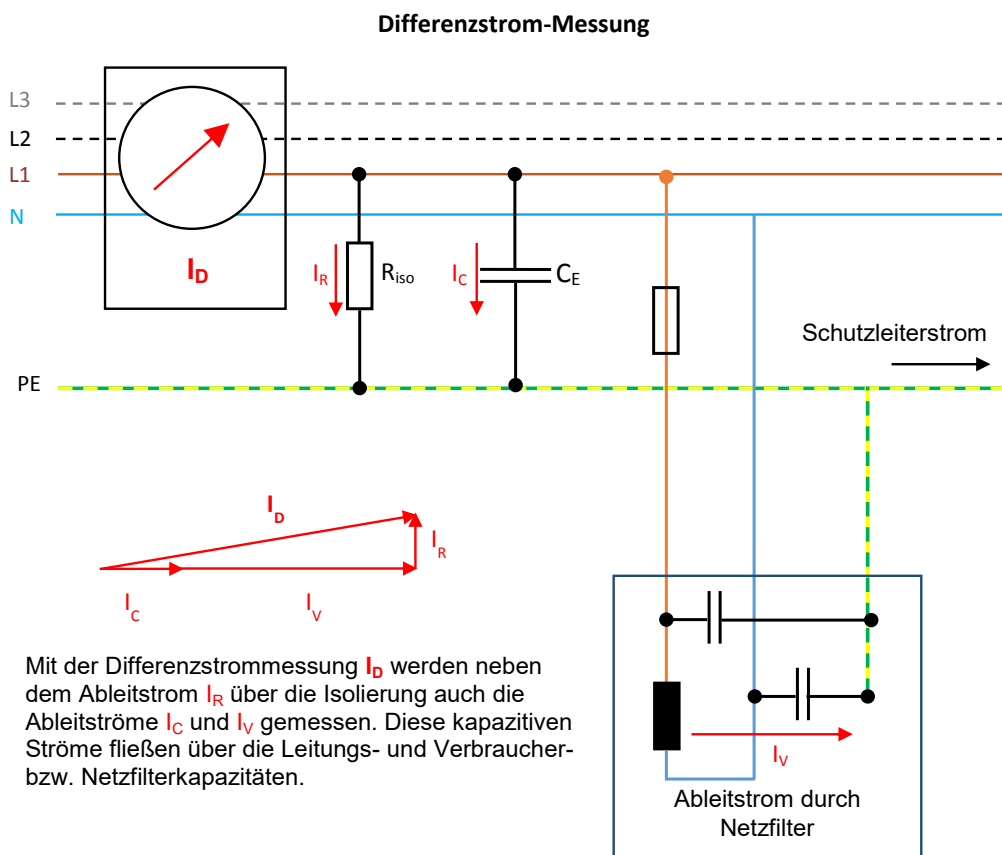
Differenzstrom-Messung

L3
L2
L1
N

$I_D$

$I_R$ $R_{iso}$

$I_C$ $C_E$

Schutzleiterstrom

PE

$I_D$

$I_R$

$I_C$ $I_V$

Mit der Differenzstrommessung $I_D$ werden neben dem Ableitstrom $I_R$ über die Isolierung auch die Ableitströme $I_C$ und $I_V$ gemessen. Diese kapazitiven Ströme fließen über die Leitungs- und Verbraucher- bzw. Netzfilterkapazitäten.

$I_V$

Ableitstrom durch Netzfilter